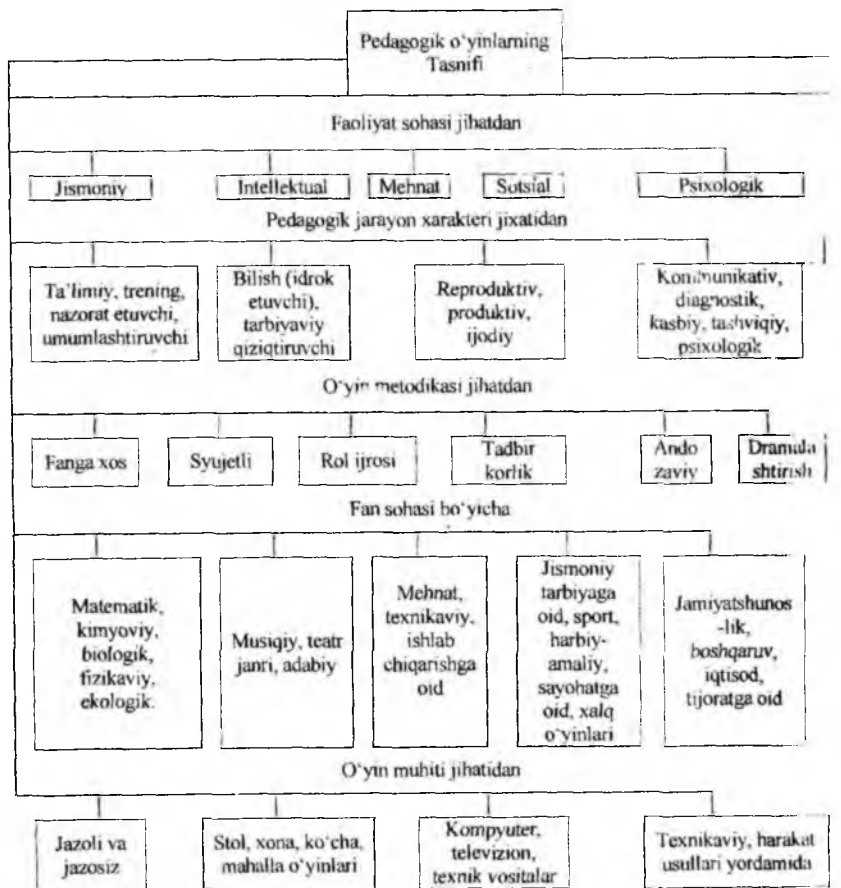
Pedagogik o'yinlarning Tasnifi

Faoliyat sohasi jihatdan

Jismoniy

Intellektual

Mehnat

Sotsial

Psixologik

Pedagogik jarayon xarakteri jixatidan

Ta'limiy, trening, nazorat etuvchi, umumlashtiruvchi

Bilish (idrok etuvchi), tarbiyaviy qiziqtiruvchi

Reproduktiv, produktiv, ijodiy

Kommunikativ, diagnostik, kasbiy, tashviqiy, psixologik

O'yin metodikasi jihatdan

Fanga xos

Syujetli

Rol ijrosi

Tadbir korlik

Ando zaviy

Dramala shtirish

Fan sohasi bo'yicha

Matematik, kimyoviy, biologik, fizikaviy, ekologik.

Musiqiy, teatr janri, adabiy

Mehnat, texnikaviy, ishlab chiqarishga oid

Jismoniy tarbiyaga oid, sport, harbiy-amaliy, sayohatga oid, xalq o'yinlari

Jamiyatshunos-lik, boshqaruv, iqtisod, tijoratga oid

O'yin muhiti jihatidan

Jazoli va jazosiz

Stol, xona, ko'cha, mahalla o'yinlari

Kompyuter, televizion, texnik vositalar

Texnikaviy, harakat usullari yordamida